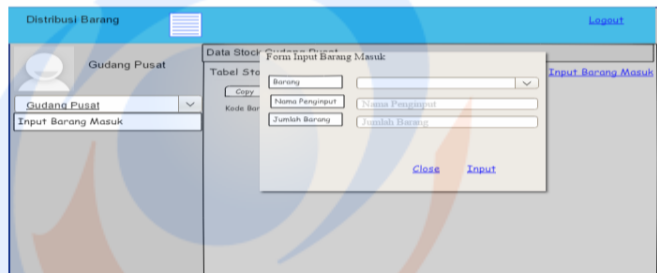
Distribusi Barang

Logout

Gudang Pusat

Gudang Pusat

Input Barang Masuk

Data Stock Gudang Pusat

Tabel Sto

Copy

Kode Bar

Input Barang Masuk

Form Input Barang Masuk

Barang

Nama Penginput

Nama Penginput

Jumlah Barang

Jumlah Barang

Close

Input